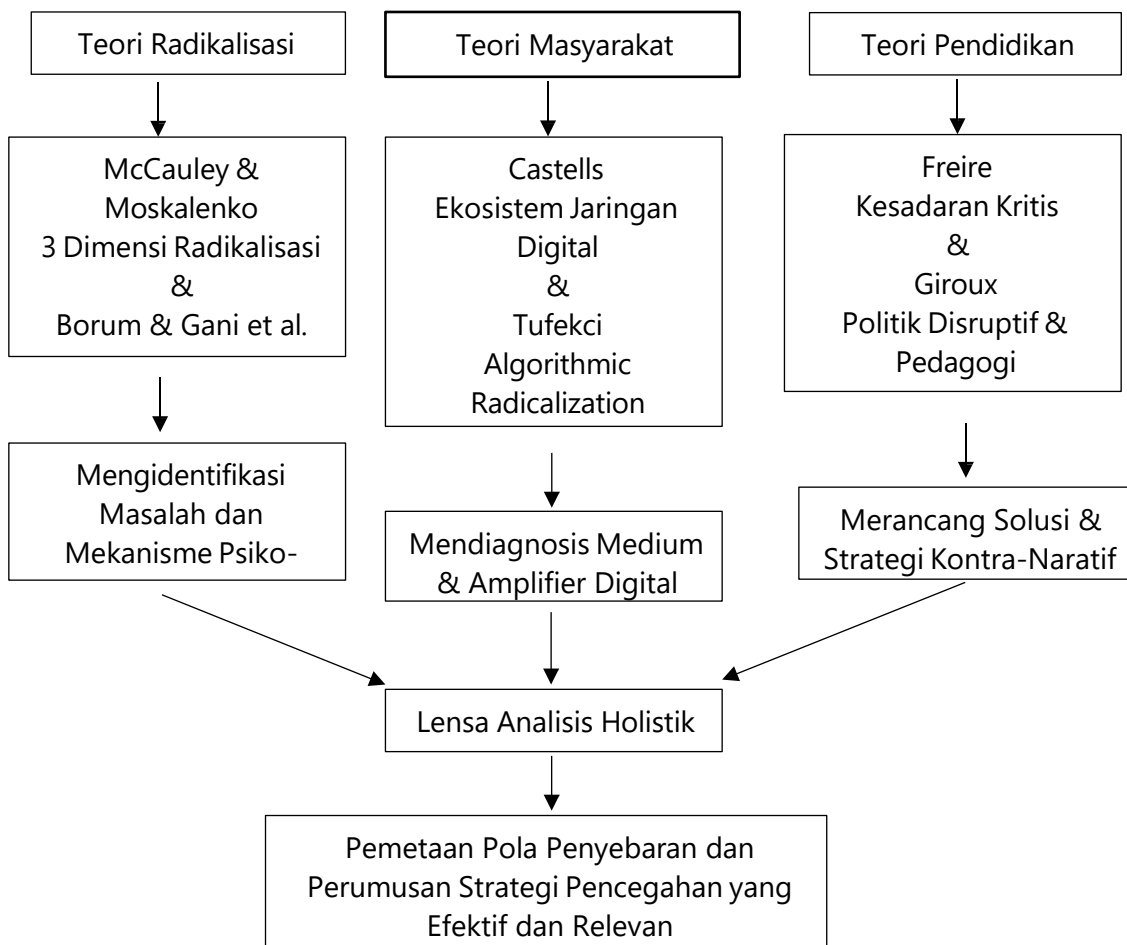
Teori Radikalisasi

Teori Masyarakat

Teori Pendidikan

McCauley & Moskalenko
3 Dimensi Radikalisasi
&
Borum & Gani et al.

Castells
Ekosistem Jaringan Digital
&
Tufekci
Algorithmic Radicalization

Freire
Kesadaran Kritis
&
Giroux
Politik Disruptif & Pedagogi

Mengidentifikasi Masalah dan Mekanisme Psiko-

Mendiagnosis Medium & Amplifier Digital

Merancang Solusi & Strategi Kontra-Naratif

Lensa Analisis Holistik

Pemetaan Pola Penyebaran dan Perumusan Strategi Pencegahan yang Efektif dan Relevan